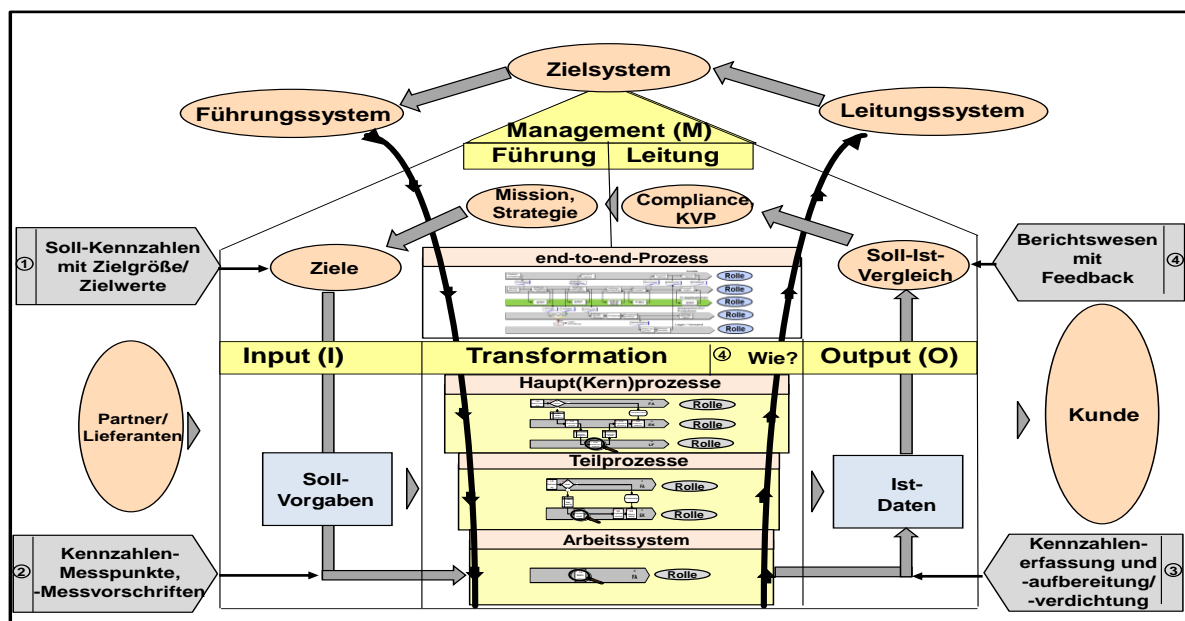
Zielsystem

Führungssystem

Leitungssystem

Management (M)

Führung | Leitung

Mission, Strategie

Compliance KVP

① Soll-Kennzahlen mit Zielgröße/ Zielwerte

Ziele

end-to-end-Prozess

Rolle
Rolle
Rolle
Rolle
Rolle

Soll-Ist-Vergleich

Berichtswesen mit Feedback ④

Input (I)

Transformation

④ Wie?

Output (O)

Partner/ Lieferanten

Haupt(Kern)prozesse

Rolle
Rolle
Rolle

Kunde

Soll-Vorgaben

Teilprozesse

Rolle
Rolle

Ist-Daten

Arbeitssystem

Rolle

② Kennzahlen-Messpunkte, -Messvorschriften

Kennzahlen-erfassung und -aufbereitung/ -verdichtung ③